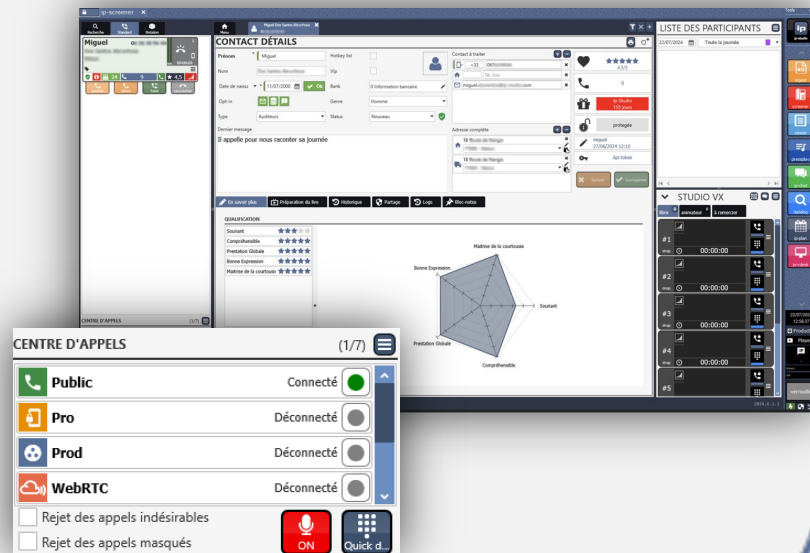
ip-screener

Recherche Standard Detailer

Miguel

CENTRE D'APPELS (1/7)

Menu

CONTACT DÉTAILS

Prénom Miguel
Nom
Date de naiss 11/07/2000 Ok
Opt-in
Type Auditeurs
Hotkey list
Vip
Bank 0 information bancaire
Genre Homme
Status Nouveau

Dernier message
Il appelle pour nous raconter sa journée

Contact à traiter
+33

Adresse complète

4.5/5
9
ip Studio 110 jours
protégée
miguel 27/06/2024 12:10
Api token
Annuler Enregistrer

En savoir plus Préparation du live Historique Partage Logs Bloc-notes

QUALIFICATION
Souriant
Compréhensible
Prestation Globale
Bonne Expression
Maitrise de la courtoisie

Maitrise de la courtoisie
Bonne Expression
Souriant
Prestation Globale
Compréhensible

LISTE DES PARTICIPANTS
22/07/2024 Toute la journée

STUDIO VX
Ilive animateur à rappeler
#1 00:00:00
#2 00:00:00
#3 00:00:00
#4 00:00:00
#5 00:00:00

CENTRE D'APPELS (1/7)
Public Connecté
Pro Déconnecté
Prod Déconnecté
WebRTC Déconnecté
Rejet des appels indésirables
Rejet des appels masqués
ON
Quick d...